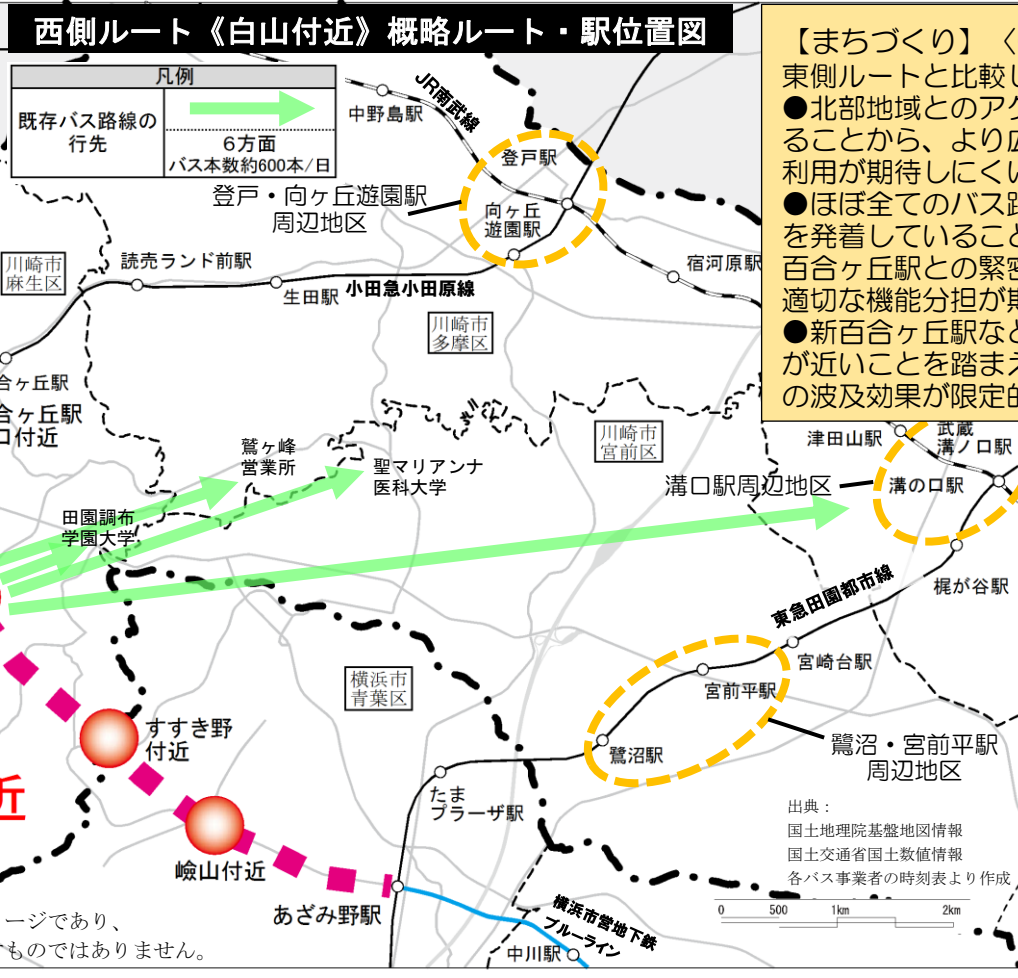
西側ルート《白山付近》概略ルート・駅位置図

凡例

| 既存バス路線の行先 | 6方面 バス本数約600本/日 |
|---|---|

【まちづくり】〈
東側ルートと比較し
●北部地域とのアク
ることから、より広
利用が期待しにくい
●ほぼ全てのバス路
を発着していること
百合ヶ丘駅との緊密
適切な機能分担が
●新百合ヶ丘駅など
が近いことを踏まえ
の波及効果が限定的

JR南武線
中野島駅
登戸駅
向ヶ丘遊園駅
登戸・向ヶ丘遊園駅周辺地区
川崎市麻生区
読売ランド前駅
宿河原駅
生田駅
小田急小田原線
川崎市多摩区
合ヶ丘駅
合ヶ丘駅
口付近
鷲ヶ峰営業所
聖マリアンナ医科大学
川崎市宮前区
津田山駅
武蔵溝ノ口駅
溝の口駅
溝口駅周辺地区
田園調布学園大学
梶が谷駅
東急田園都市線
宮崎台駅
宮前平駅
横浜市青葉区
鷺沼駅
鷺沼・宮前平駅周辺地区
すすき野付近
近
たまプラーザ駅
嶮山付近
あざみ野駅
横浜市営地下鉄ブルーライン
中川駅
ージであり、
ものではありません。
出典：
国土地理院基盤地図情報
国土交通省国土数値情報
各バス事業者の時刻表より作成
0 500 1km 2km